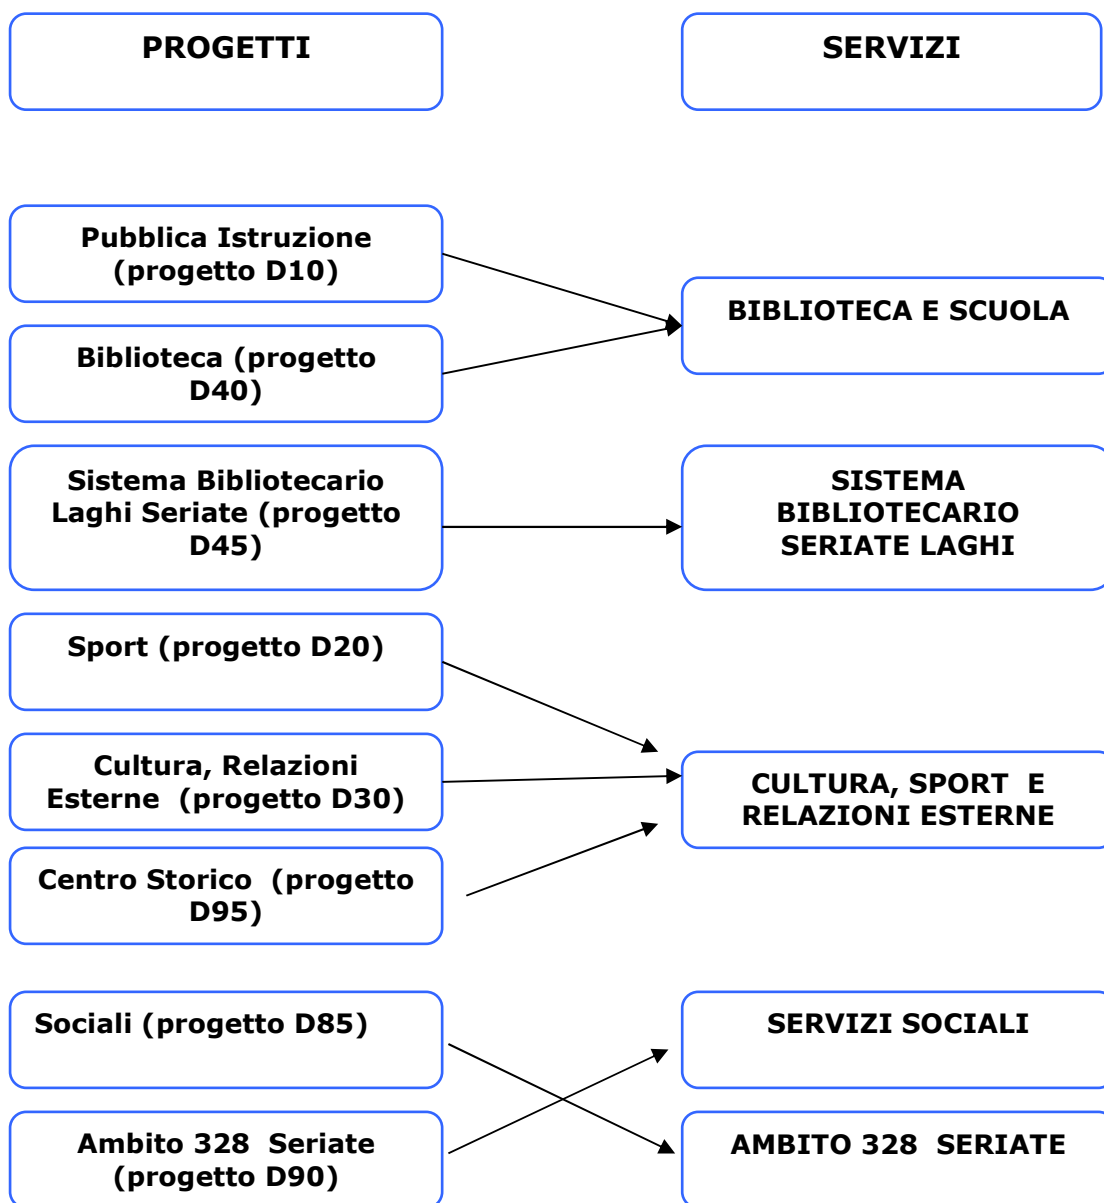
PROGETTI

SERVIZI

Pubblica Istruzione (progetto D10)

Biblioteca (progetto D40)

BIBLIOTECA E SCUOLA

Sistema Bibliotecario Laghi Seriate (progetto D45)

SISTEMA BIBLIOTECARIO SERIATE LAGHI

Sport (progetto D20)

Cultura, Relazioni Esterne (progetto D30)

Centro Storico (progetto D95)

CULTURA, SPORT E RELAZIONI ESTERNE

Sociali (progetto D85)

Ambito 328 Seriate (progetto D90)

SERVIZI SOCIALI

AMBITO 328 SERIATE